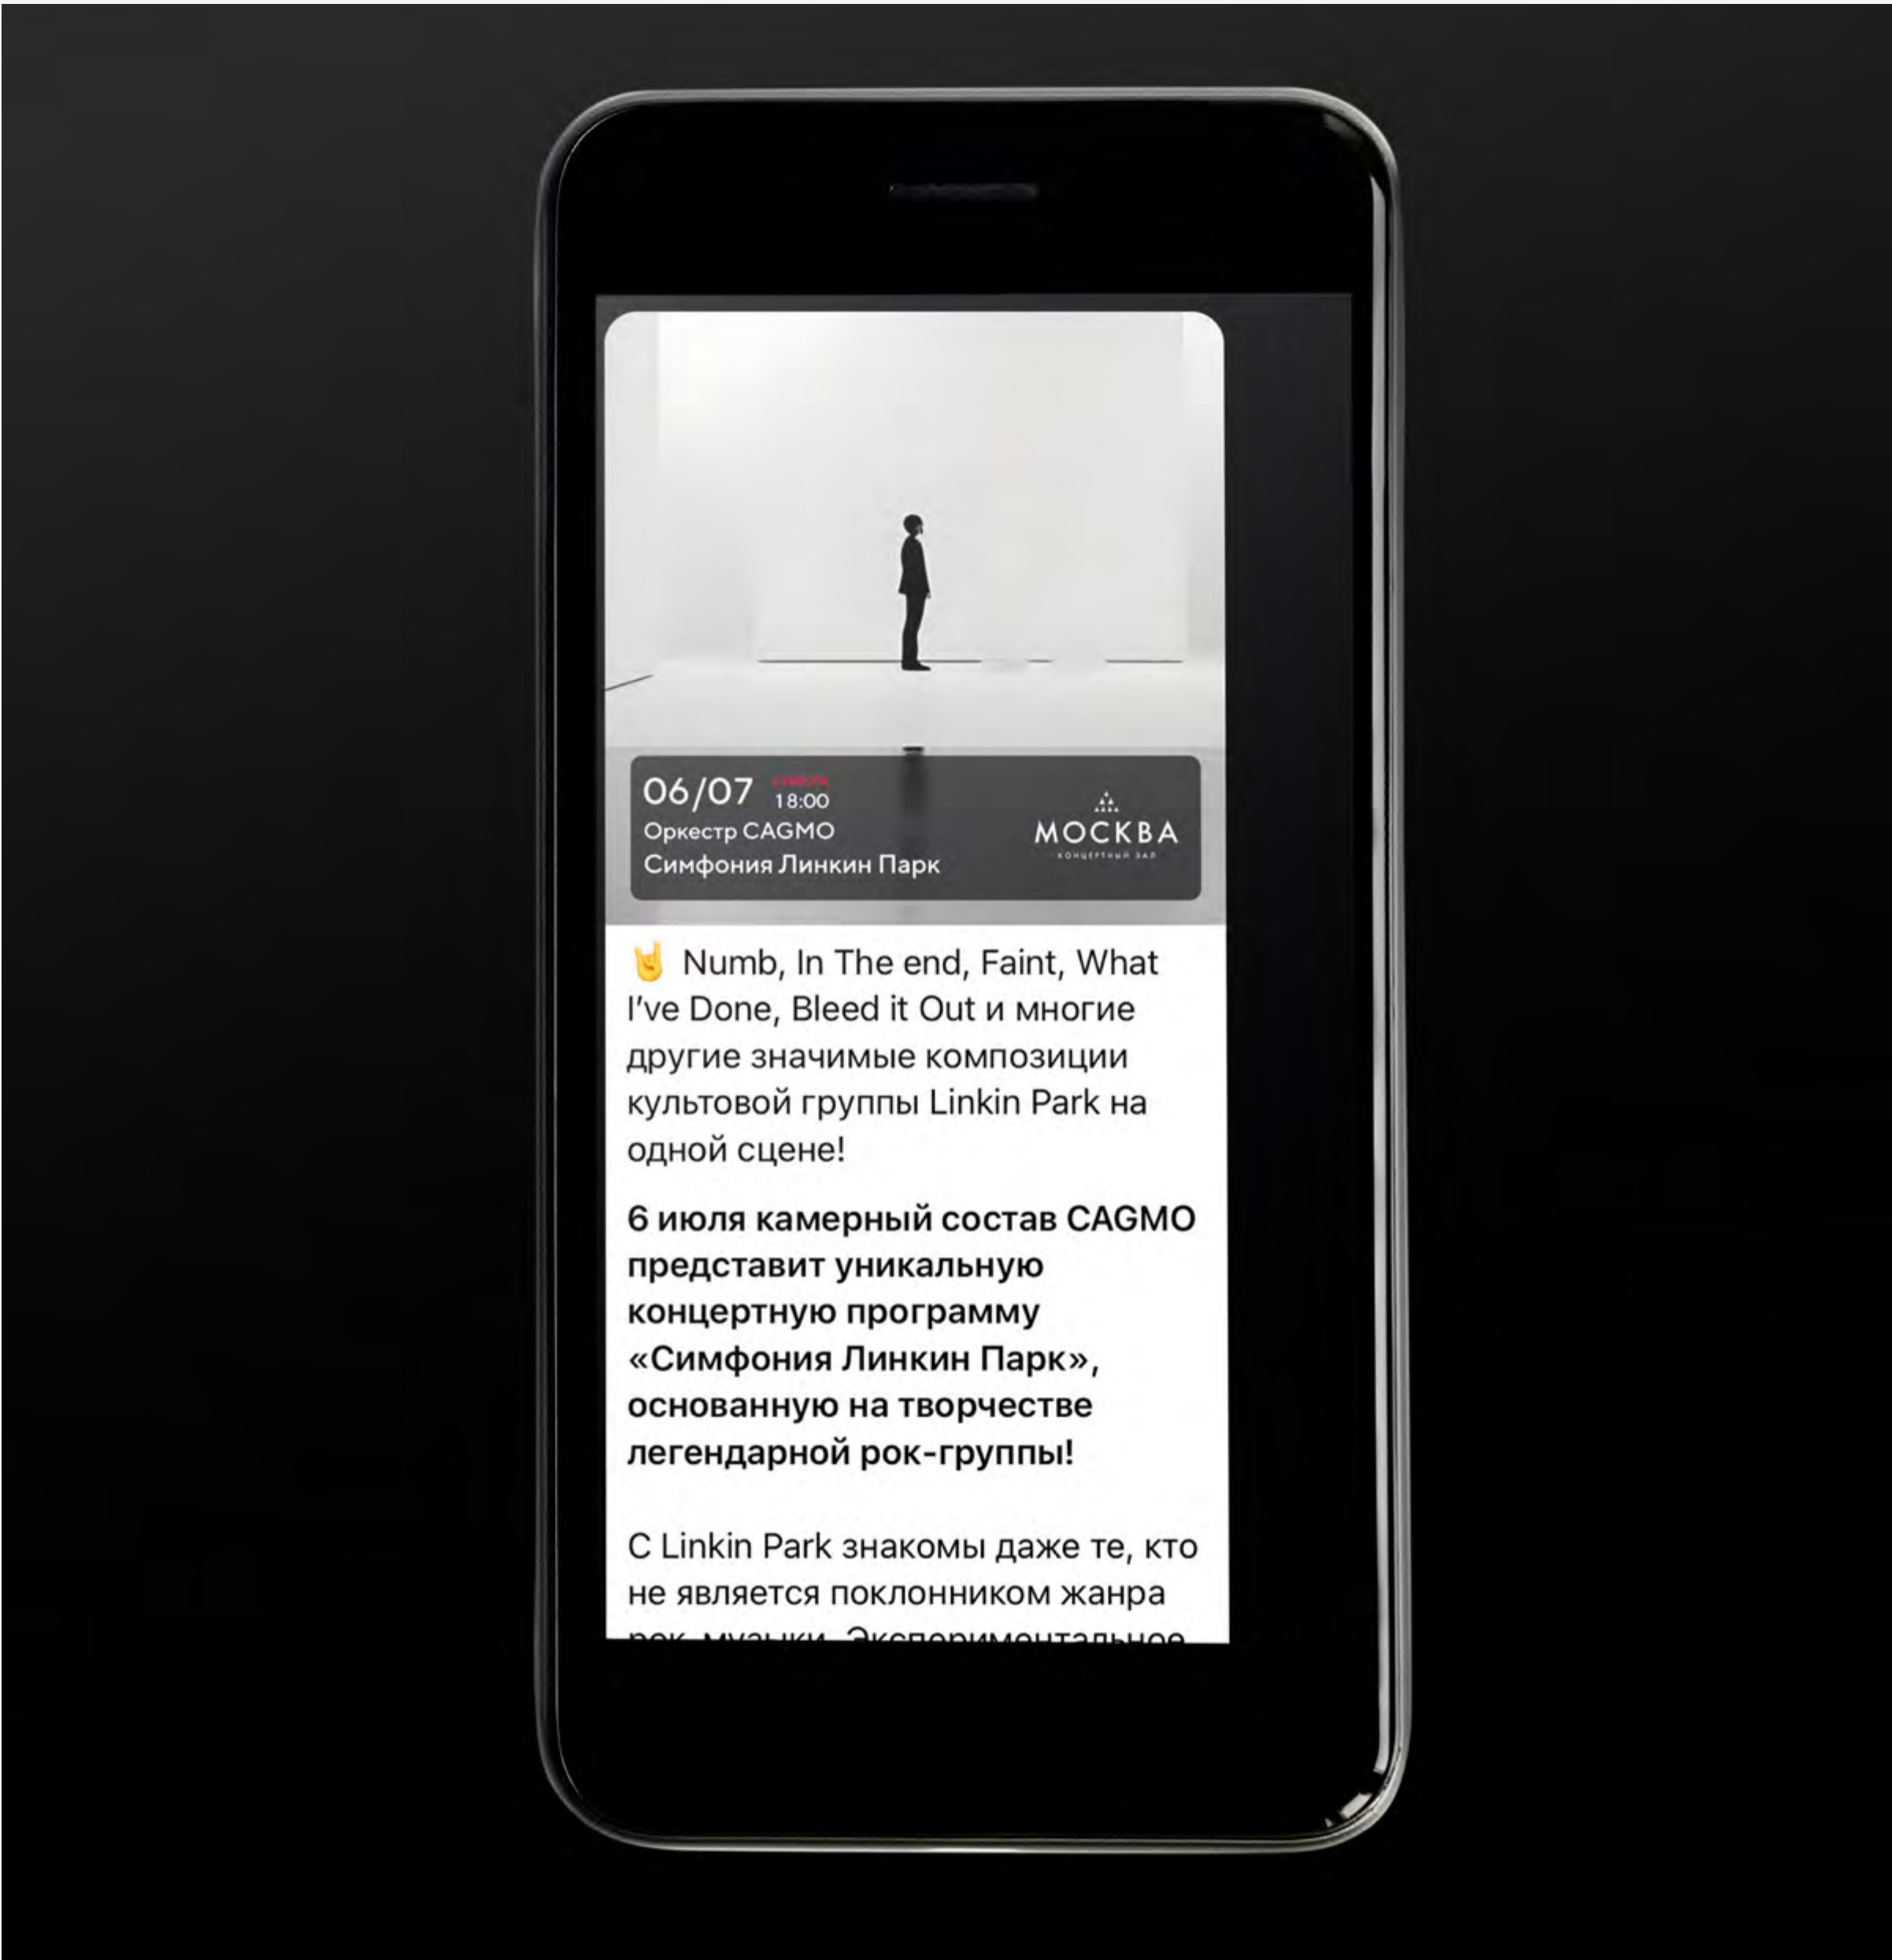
06/07 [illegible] 18:00
Оркестр CAGMO
Симфония Линкин Парк

МОСКВА
КОНЦЕРТНЫЙ ЗАЛ

🤘 Numb, In The end, Faint, What I've Done, Bleed it Out и многие другие значимые композиции культовой группы Linkin Park на одной сцене!

**6 июля камерный состав CAGMO представит уникальную концертную программу «Симфония Линкин Парк», основанную на творчестве легендарной рок-группы!**

С Linkin Park знакомы даже те, кто не является поклонником жанра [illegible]